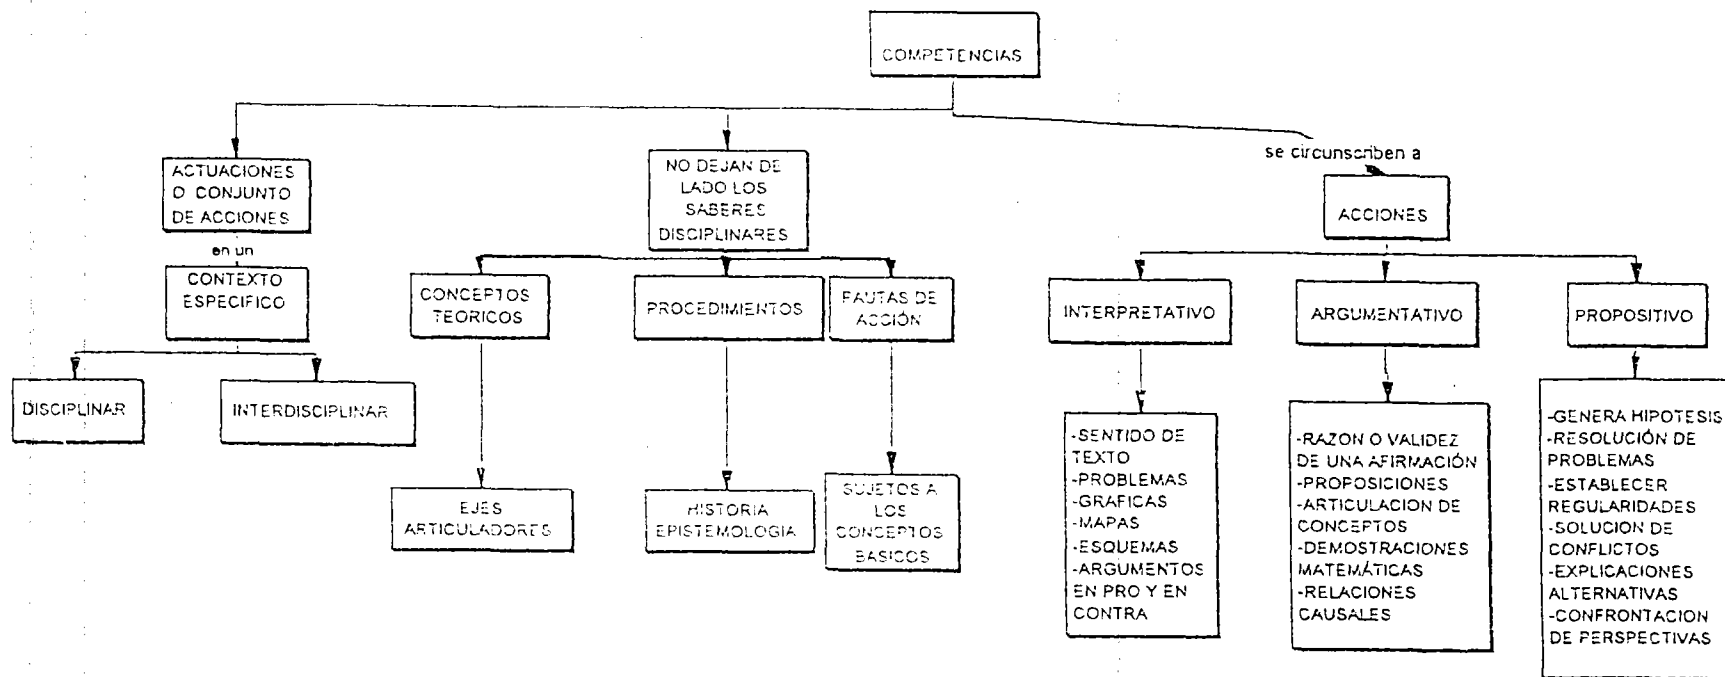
COMPETENCIAS

ACTUACIONES O CONJUNTO DE ACCIONES

en un

CONTEXTO ESPECIFICO

DISCIPLINAR

INTERDISCIPLINAR

NO DEJAN DE LADO LOS SABERES DISCIPLINARES

CONCEPTOS TEORICOS

PROCEDIMIENTOS

PAUTAS DE ACCIÓN

EJES ARTICULADORES

HISTORIA EPISTEMOLOGIA

SUJETOS A LOS CONCEPTOS BASICOS

se circunscriben a

ACCIONES

INTERPRETATIVO

ARGUMENTATIVO

PROPOSITIVO

-SENTIDO DE TEXTO
-PROBLEMAS
-GRAFICAS
-MAPAS
-ESQUEMAS
-ARGUMENTOS EN PRO Y EN CONTRA

-RAZON O VALIDEZ DE UNA AFIRMACIÓN
-PROPOSICIONES
-ARTICULACION DE CONCEPTOS
-DEMOSTRACIONES MATEMÁTICAS
-RELACIONES CAUSALES

-GENERA HIPOTESIS
-RESOLUCIÓN DE PROBLEMAS
-ESTABLECER REGULARIDADES
-SOLUCION DE CONFLICTOS
-EXPLICACIONES ALTERNATIVAS
-CONFRONTACION DE PERSPECTIVAS